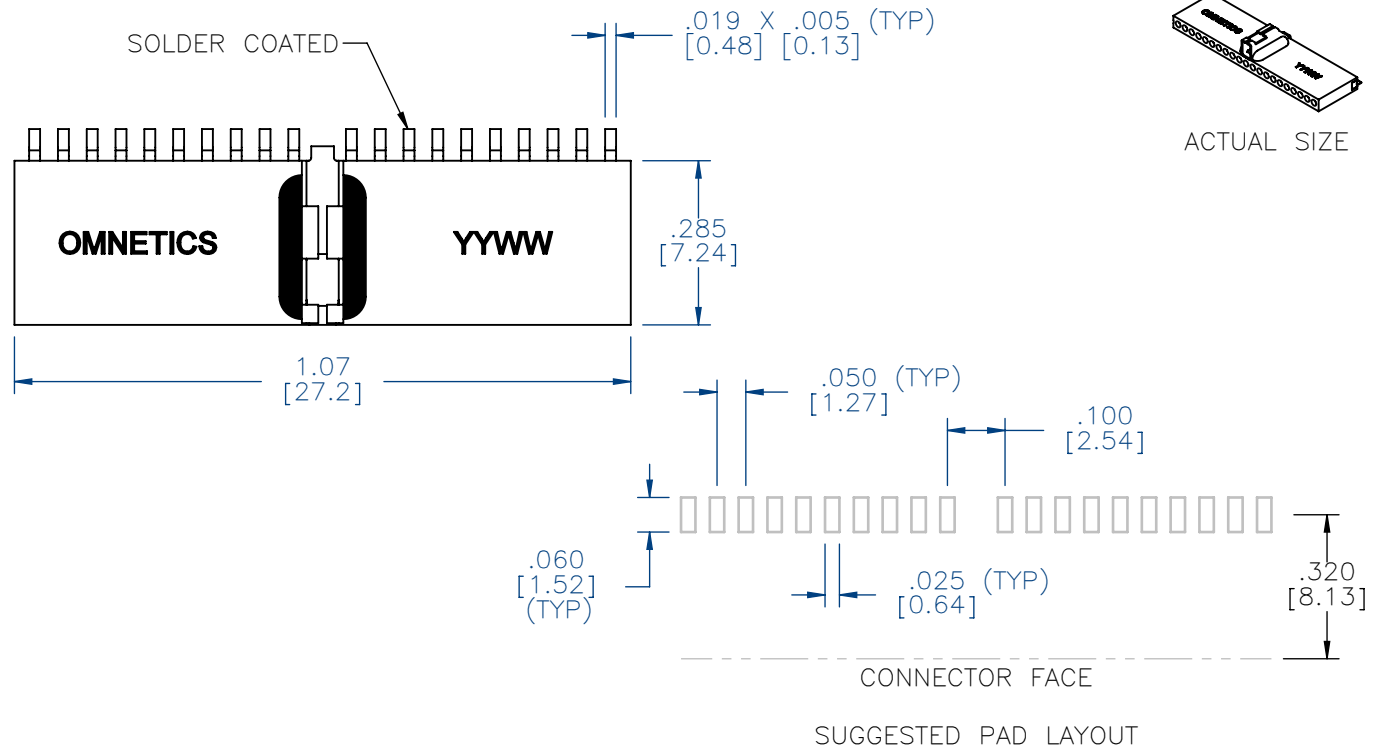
SOLDER COATED

.019 X .005 (TYP)
[0.48] [0.13]

OMNETICS

YYWW

.285
[7.24]

1.07
[27.2]

ACTUAL SIZE

.050 (TYP)
[1.27]

.100
[2.54]

.060
[1.52]
(TYP)

.025 (TYP)
[0.64]

.320
[8.13]

CONNECTOR FACE

SUGGESTED PAD LAYOUT